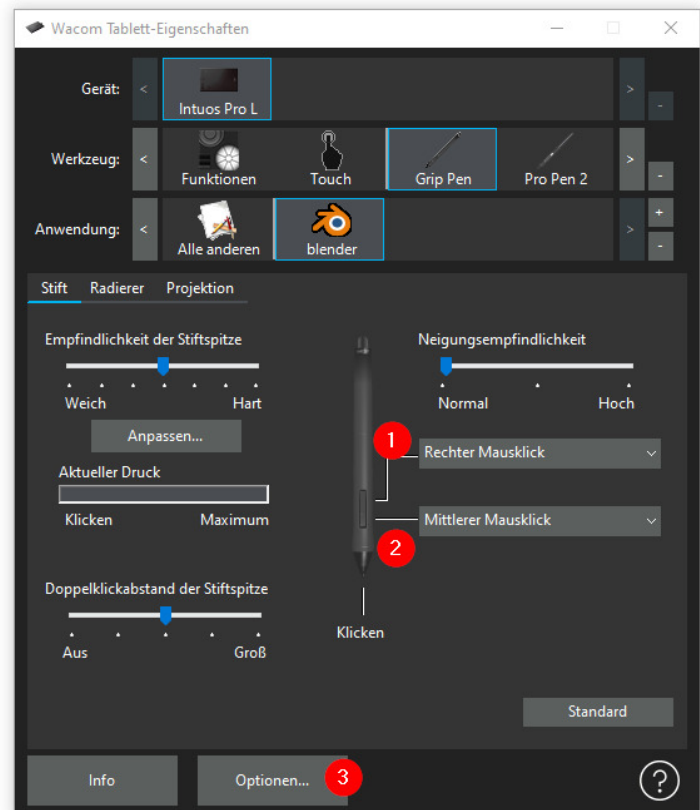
Wacom Tablett-Eigenschaften

Gerät:
Intuos Pro L

Werkzeug:
Funktionen
Touch
Grip Pen
Pro Pen 2

Anwendung:
Alle anderen
blender

Stift
Radierer
Projektion

Empfindlichkeit der Stiftspitze
Weich
Hart
Anpassen...

Aktueller Druck
Klicken
Maximum

Doppelklickabstand der Stiftspitze
Aus
Groß

Neigungsempfindlichkeit
Normal
Hoch

1
Rechter Mausklick
Mittlerer Mausklick
2

Klicken

Standard

Info
Optionen...
3
?